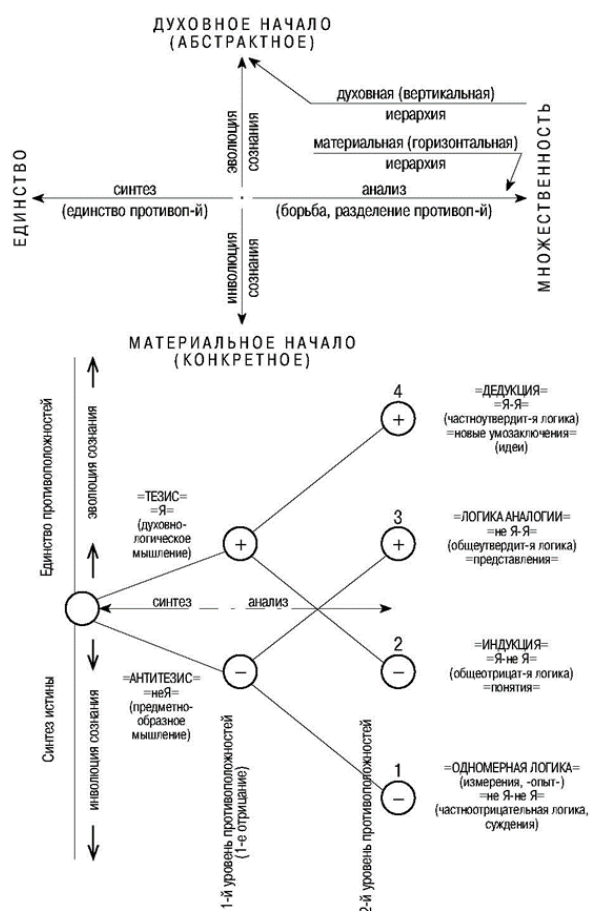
ДУХОВНОЕ НАЧАЛО
(АБСТРАКТНОЕ)

духовная (вертикальная)
иерархия

материальная (горизонтальная)
иерархия

эволюция сознания

ЕДИНСТВО

синтез
(единство противоп-й)

анализ
(борьба, разделение противоп-й)

МНОЖЕСТВЕННОСТЬ

инволюция сознания

МАТЕРИАЛЬНОЕ НАЧАЛО
(КОНКРЕТНОЕ)

Единство противоположностей

эволюция сознания

Синтез истины

инволюция сознания

=ТЕЗИС=
=Я=
(духовно-логическое мышление)

=АНТИТЕЗИС=
=неЯ=
(предметно-образное мышление)

синтез

анализ

1-й уровень противоположностей
(1-е отрицание)

2-й уровень противоположностей

4
+
=ДЕДУКЦИЯ=
=Я-Я=
(частноутвердит-я логика)
=новые умозаключения=
(идеи)

3
+
=ЛОГИКА АНАЛОГИИ=
=не Я-Я=
(общеутвердит-я логика)
=представления=

2
−
=ИНДУКЦИЯ=
=Я-не Я=
(общеотрицат-я логика)
=понятия=

1
−
=ОДНОМЕРНАЯ ЛОГИКА=
(измерения, -опыт-)
=не Я-не Я=
(частноотрицательная логика, суждения)